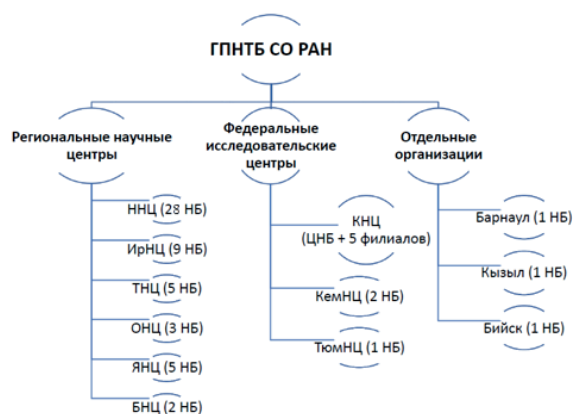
ГПНТБ СО РАН

Региональные научные центры

ННЦ (28 НБ)

ИрНЦ (9 НБ)

ТНЦ (5 НБ)

ОНЦ (3 НБ)

ЯНЦ (5 НБ)

БНЦ (2 НБ)

Федеральные исследовательские центры

КНЦ (ЦНБ + 5 филиалов)

КемНЦ (2 НБ)

ТюмНЦ (1 НБ)

Отдельные организации

Барнаул (1 НБ)

Кызыл (1 НБ)

Бийск (1 НБ)